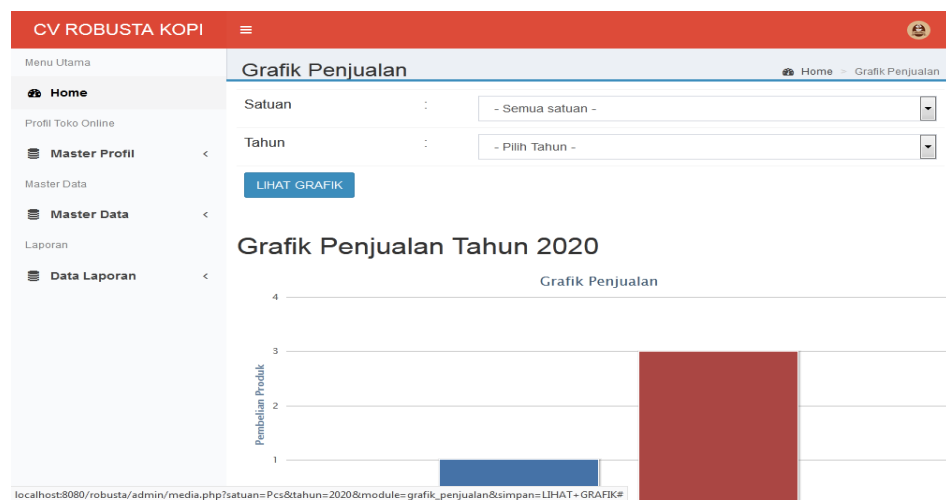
CV ROBUSTA KOPI

Menu Utama

Home

Profil Toko Online

Master Profil

Master Data

Master Data

Laporan

Data Laporan

Grafik Penjualan

Home > Grafik Penjualan

Satuan :

- Semua satuan -

Tahun :

- Pilih Tahun -

LIHAT GRAFIK

Grafik Penjualan Tahun 2020

Grafik Penjualan

4

3

2

1

Pembelian Produk

localhost:8080/robusta/admin/media.php?satuan=Pcs&tahun=2020&module=grafik_penjualan&simpan=LIHAT+GRAFIK#